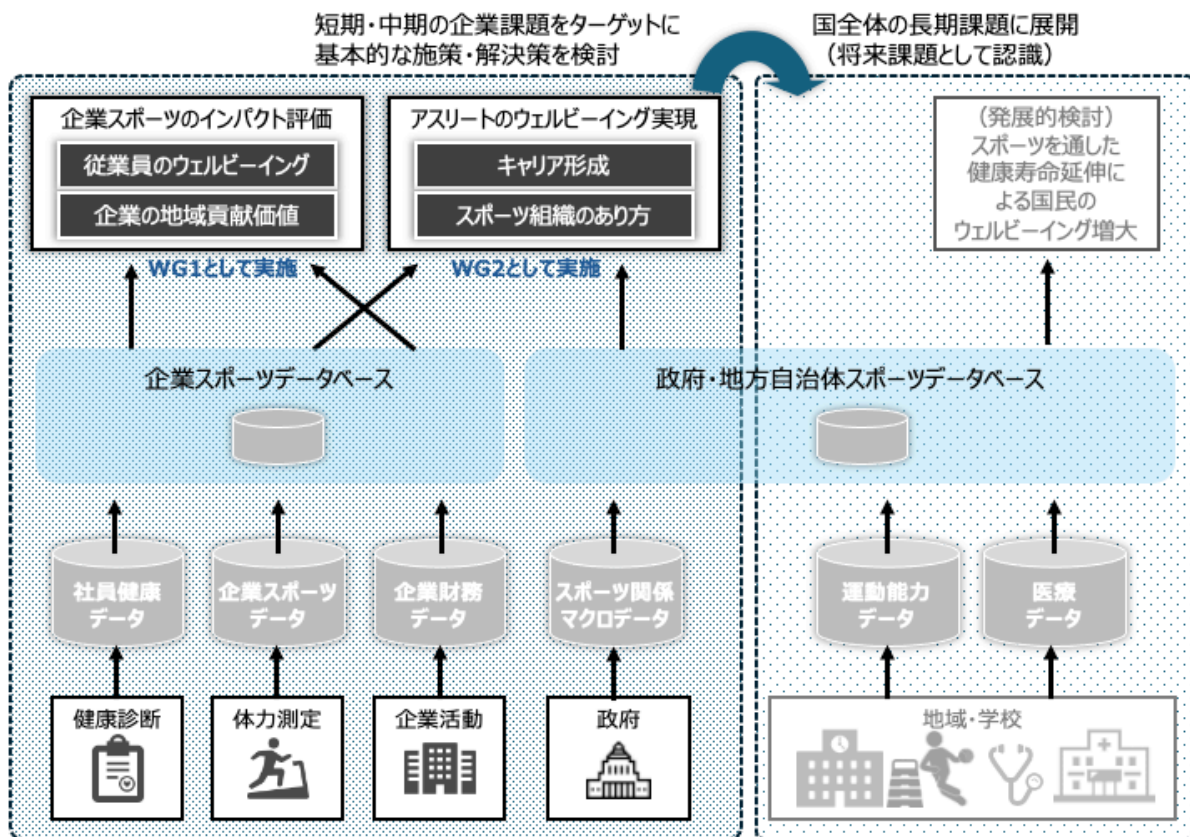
短期・中期の企業課題をターゲットに
基本的な施策・解決策を検討

国全体の長期課題に展開
（将来課題として認識）

企業スポーツのインパクト評価
従業員のウェルビーイング
企業の地域貢献価値

アスリートのウェルビーイング実現
キャリア形成
スポーツ組織のあり方

（発展的検討）
スポーツを通した
健康寿命延伸に
よる国民の
ウェルビーイング増大

WG1として実施
WG2として実施

企業スポーツデータベース

政府・地方自治体スポーツデータベース

社員健康
データ

企業スポーツ
データ

企業財務
データ

スポーツ関係
マクロデータ

運動能力
データ

医療
データ

健康診断

体力測定

企業活動

政府

地域・学校